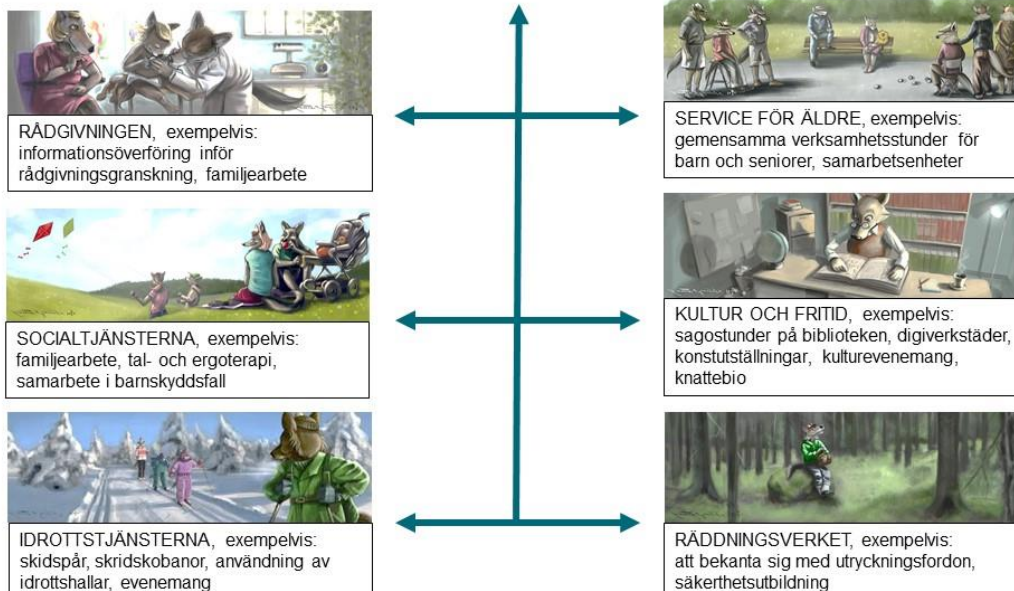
RÅDGIVNINGEN, exempelvis: informationsöverföring inför rådgivningsgranskning, familjearbete

SERVICE FÖR ÄLDRE, exempelvis: gemensamma verksamhetsstunder för barn och seniorer, samarbetsenheter

SOCIALTJÄNSTERNA, exempelvis: familjearbete, tal- och ergoterapi, samarbete i barnskyddsfall

KULTUR OCH FRITID, exempelvis: sagostunder på biblioteken, digiverkstäder, konstutställningar, kulturevenemang, knattebio

IDROTTSTJÄNSTERNA, exempelvis: skidspår, skridskobanor, användning av idrottshallar, evenemang

RÄDDNINGSVERKET, exempelvis: att bekanta sig med utryckningsfordon, säkerthetsutbildning